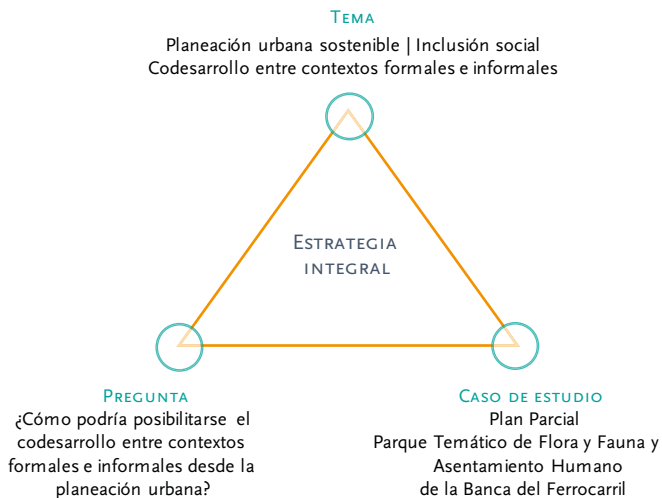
Tema
Planeación urbana sostenible | Inclusión social
Codesarrollo entre contextos formales e informales

Estrategia integral

Pregunta
¿Cómo podría posibilitarse el codesarrollo entre contextos formales e informales desde la planeación urbana?

Caso de estudio
Plan Parcial
Parque Temático de Flora y Fauna y Asentamiento Humano de la Banca del Ferrocarril